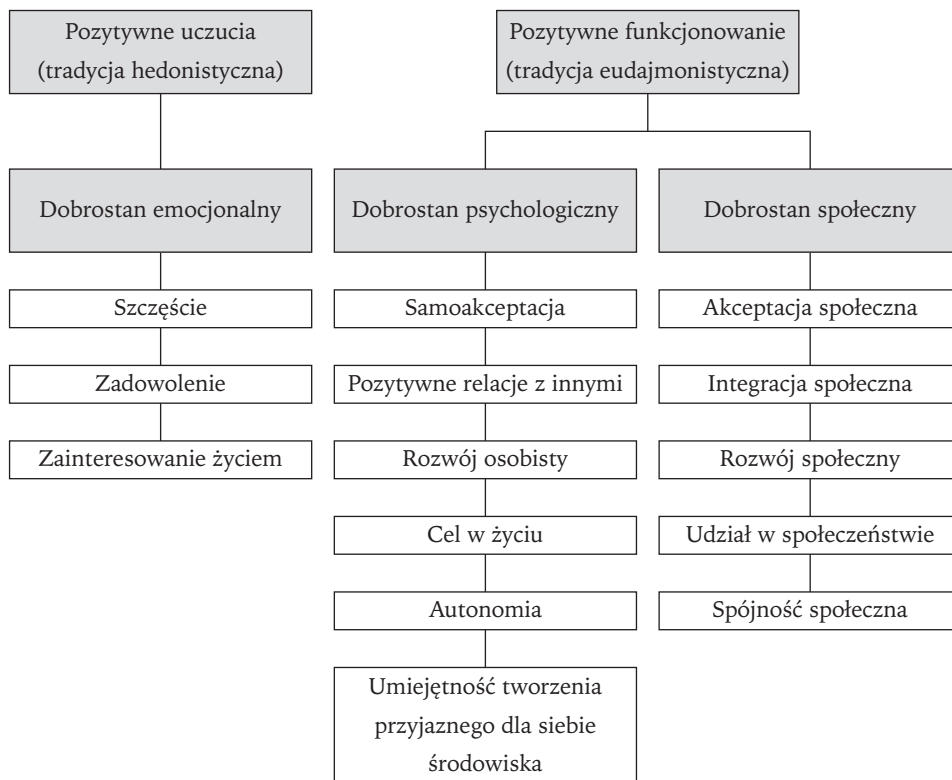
Pozytywne uczucia (tradycja hedonistyczna)

Pozytywne funkcjonowanie (tradycja eudajmonistyczna)

Dobrostan emocjonalny

Dobrostan psychologiczny

Dobrostan społeczny

Szczęście

Zadowolenie

Zainteresowanie życiem

Samoakceptacja

Pozytywne relacje z innymi

Rozwój osobisty

Cel w życiu

Autonomia

Umiejętność tworzenia przyjaznego dla siebie środowiska

Akceptacja społeczna

Integracja społeczna

Rozwój społeczny

Udział w społeczeństwie

Spójność społeczna